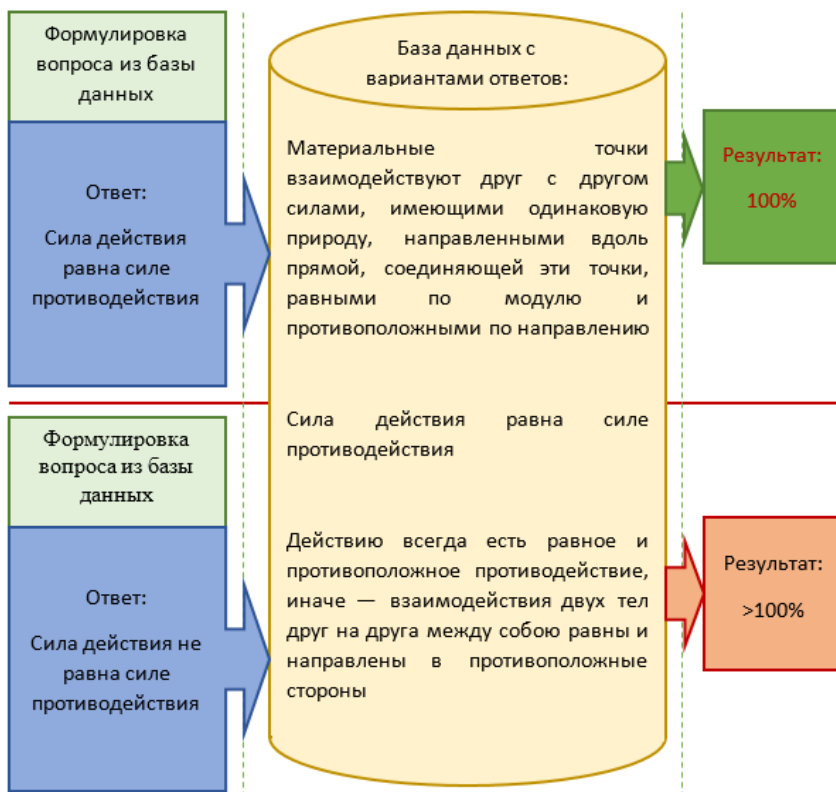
Формулировка вопроса из базы данных

Ответ:

Сила действия равна силе противодействия

База данных с вариантами ответов:

Материальные точки взаимодействуют друг с другом силами, имеющими одинаковую природу, направленными вдоль прямой, соединяющей эти точки, равными по модулю и противоположными по направлению

Результат:

100%

Сила действия равна силе противодействия

Формулировка вопроса из базы данных

Ответ:

Сила действия не равна силе противодействия

Действию всегда есть равное и противоположное противодействие, иначе — взаимодействия двух тел друг на друга между собою равны и направлены в противоположные стороны

Результат:

>100%